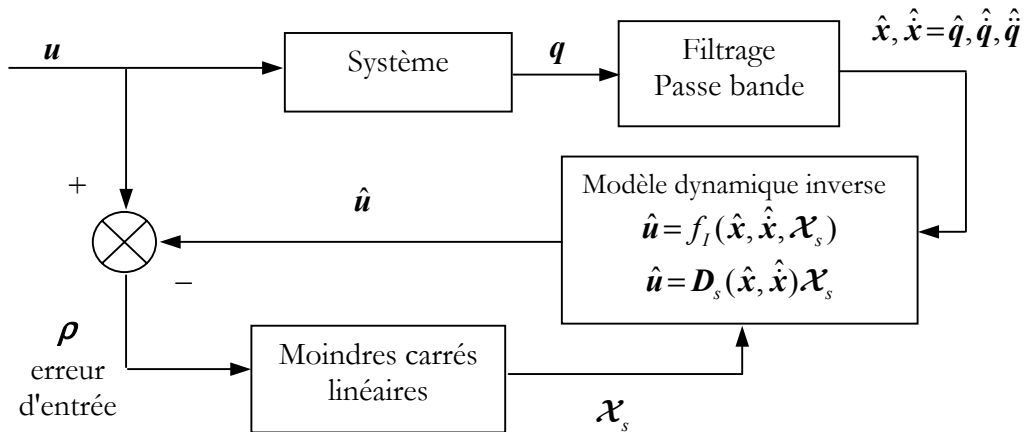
$\boldsymbol{u}$

Système

$\boldsymbol{q}$

Filtrage Passe bande

$\hat{\boldsymbol{x}}, \hat{\dot{\boldsymbol{x}}} = \hat{\boldsymbol{q}}, \hat{\dot{\boldsymbol{q}}}, \hat{\ddot{\boldsymbol{q}}}$

+

$\hat{\boldsymbol{u}}$

Modèle dynamique inverse

$\hat{\boldsymbol{u}} = f_I(\hat{\boldsymbol{x}}, \hat{\dot{\boldsymbol{x}}}, \boldsymbol{\mathcal{X}}_s)$

$\hat{\boldsymbol{u}} = \boldsymbol{D}_s(\hat{\boldsymbol{x}}, \hat{\dot{\boldsymbol{x}}})\boldsymbol{\mathcal{X}}_s$

–

$\boldsymbol{\rho}$

erreur d'entrée

Moindres carrés linéaires

$\boldsymbol{\mathcal{X}}_s$